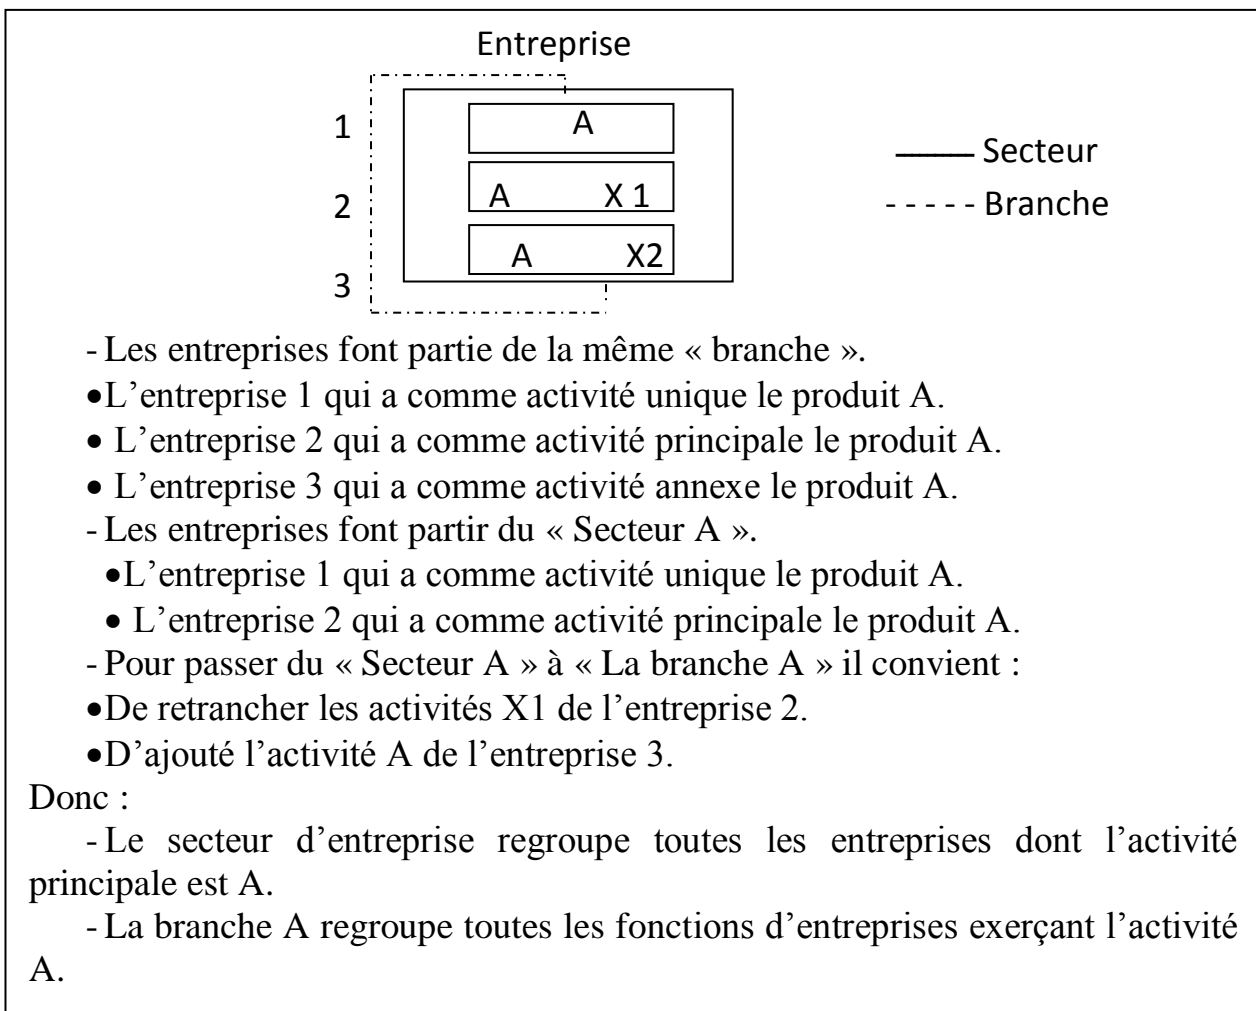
Entreprise

1

A

2

A X 1

A X2

3

—— Secteur

- - - - - Branche

- Les entreprises font partie de la même « branche ».

• L'entreprise 1 qui a comme activité unique le produit A.

• L'entreprise 2 qui a comme activité principale le produit A.

• L'entreprise 3 qui a comme activité annexe le produit A.

- Les entreprises font partir du « Secteur A ».

• L'entreprise 1 qui a comme activité unique le produit A.

• L'entreprise 2 qui a comme activité principale le produit A.

- Pour passer du « Secteur A » à « La branche A » il convient :

• De retrancher les activités X1 de l'entreprise 2.

• D'ajouté l'activité A de l'entreprise 3.

Donc :

- Le secteur d'entreprise regroupe toutes les entreprises dont l'activité principale est A.

- La branche A regroupe toutes les fonctions d'entreprises exerçant l'activité A.